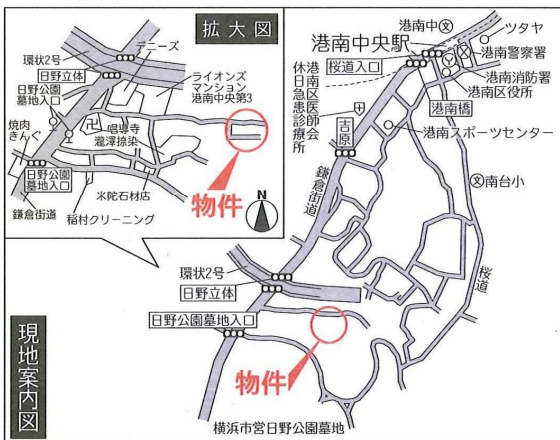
拡大図

環状2号
デニーズ
日野立体
日野公園墓地入口
ライオンズマンション港南中央第3
焼肉きんぐ
唱導寺
瀧澤捺染
日野公園墓地入口
米陀石材店
鎌倉街道
稲村クリーニング
物件
N

港南中
ツタヤ
港南中央駅
港南警察署
桜道入口
休日急患診療所
港南区医師会
港南消防署
港南区役所
港南橋
吉原
港南スポーツセンター
鎌倉街道
南台小
桜道
環状2号
日野立体
日野公園墓地入口
物件
横浜市営日野公園墓地

現地案内図